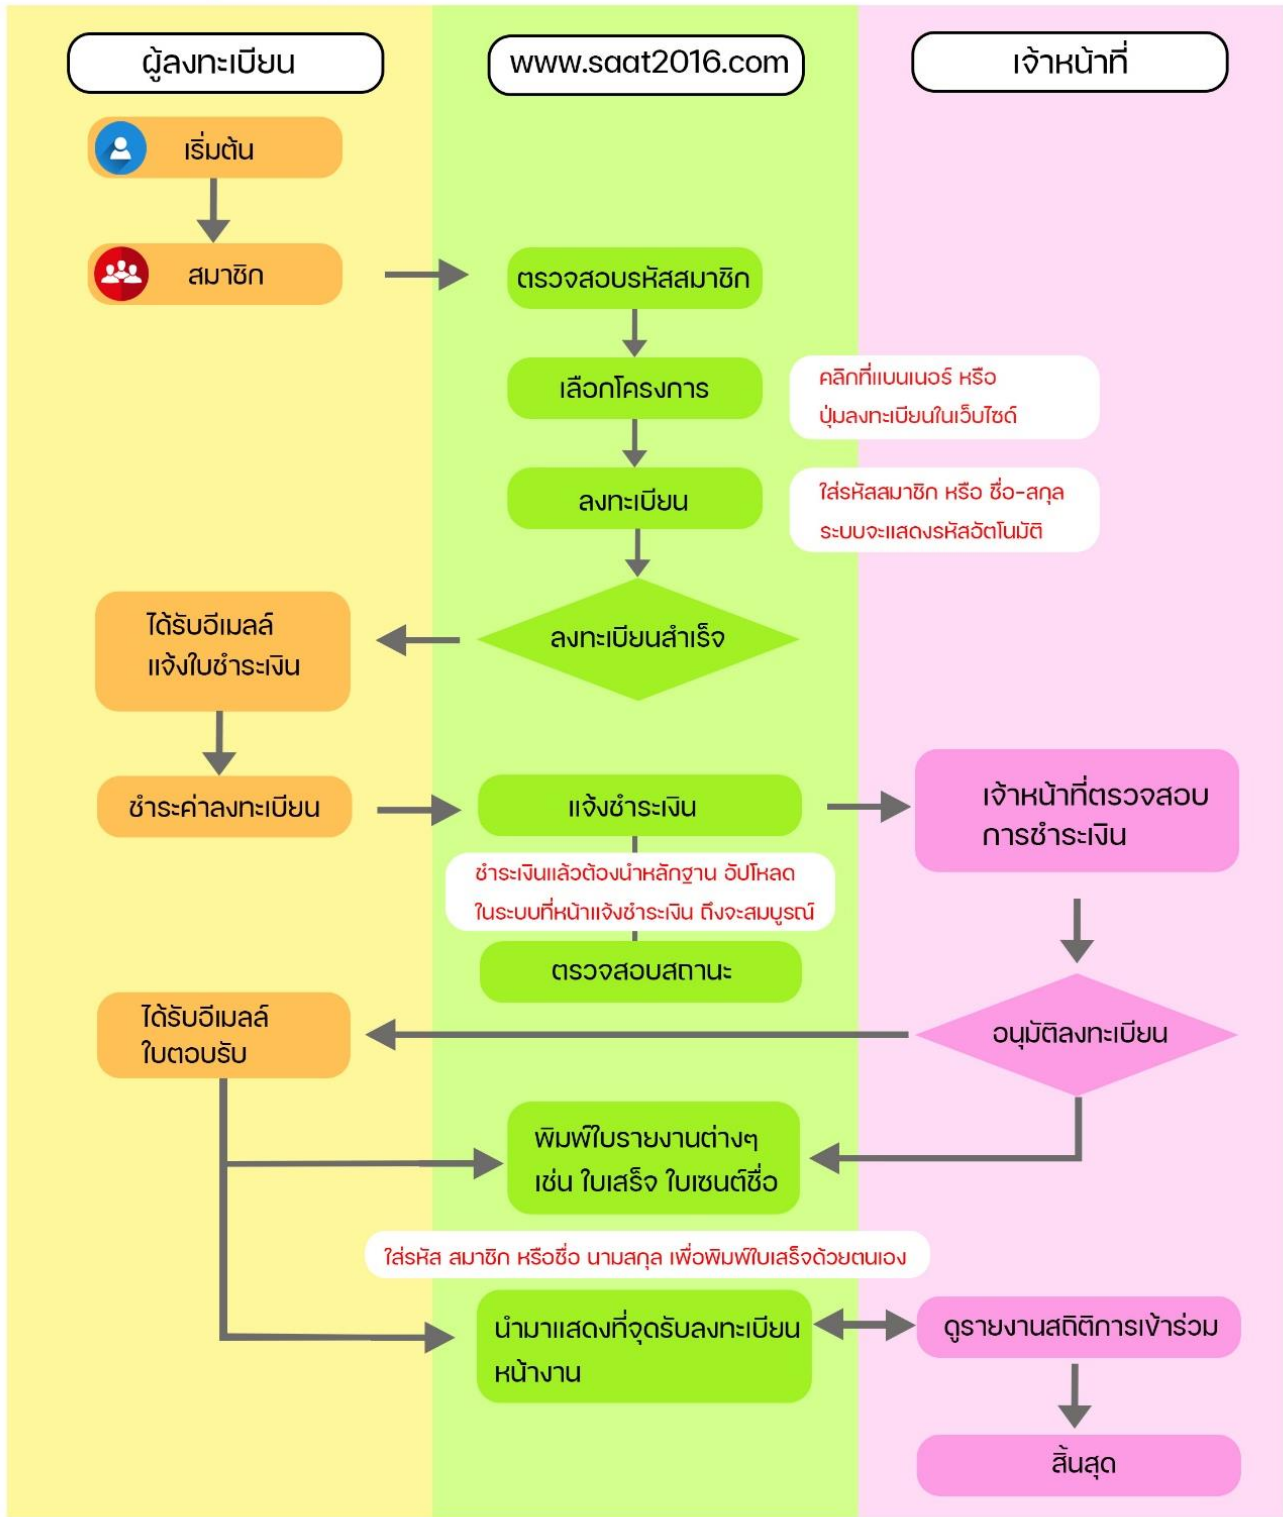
ผู้ลงทะเบียน

www.saat2016.com

เจ้าหน้าที่

เริ่มต้น

สมาชิก

ตรวจสอบรหัสสมาชิก

เลือกโครงการ

คลิกที่แบนเนอร์ หรือ
ปุ่มลงทะเบียนในเว็บไซด์

ลงทะเบียน

ใส่รหัสสมาชิก หรือ ชื่อ-สกุล
ระบบจะแสดงรหัสอัตโนมัติ

ได้รับอีเมลล์
แจ้งใบชำระเงิน

ลงทะเบียนสำเร็จ

ชำระค่าลงทะเบียน

แจ้งชำระเงิน

เจ้าหน้าที่ตรวจสอบ
การชำระเงิน

ชำระเงินแล้วต้องนำหลักฐาน อัปโหลด
ในระบบที่หน้าแจ้งชำระเงิน ถึงจะสมบูรณ์

ตรวจสอบสถานะ

ได้รับอีเมลล์
ใบตอบรับ

อนุมัติลงทะเบียน

พิมพ์ใบรายงานต่างๆ
เช่น ใบเสร็จ ใบเซนต์ชื่อ

ใส่รหัส สมาชิก หรือชื่อ นามสกุล เพื่อพิมพ์ใบเสร็จด้วยตนเอง

นำมาแสดงที่จุดรับลงทะเบียน
หน้างาน

ดูรายงานสถิติการเข้าร่วม

สิ้นสุด